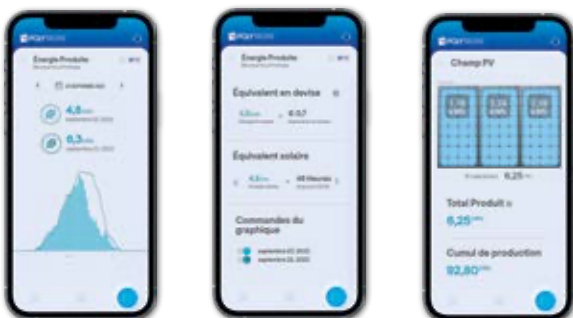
Energie Produite

4,8 kWh

6,3 kWh

Énergie Produite

Équivalent en devise

€ 0,7

Équivalent solaire

4,8 kWh

46 Heures

Commandes du graphique

septembre 22, 2022

septembre 23, 2022

Champ PV

2,16 kWh

2,16 kWh

2,16 kWh

6,25

Total Produit

6,25 kWh

Cumul de production

92,80 kWh